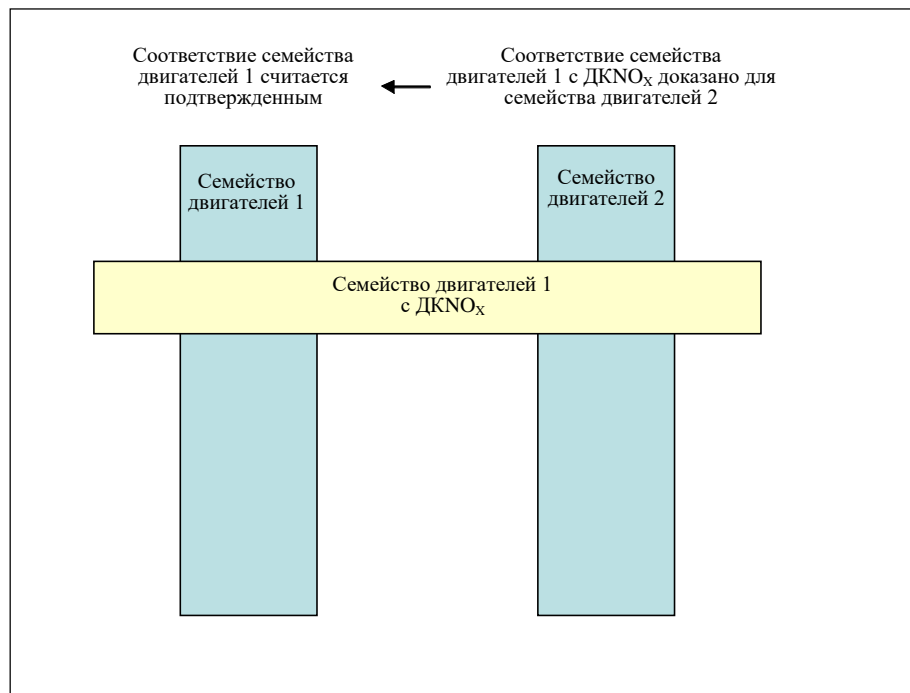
Соответствие семейства двигателей 1 считается подтвержденным

Соответствие семейства двигателей 1 с ДК$NO_X$ доказано для семейства двигателей 2

Семейство двигателей 1

Семейство двигателей 2

Семейство двигателей 1 с ДК$NO_X$